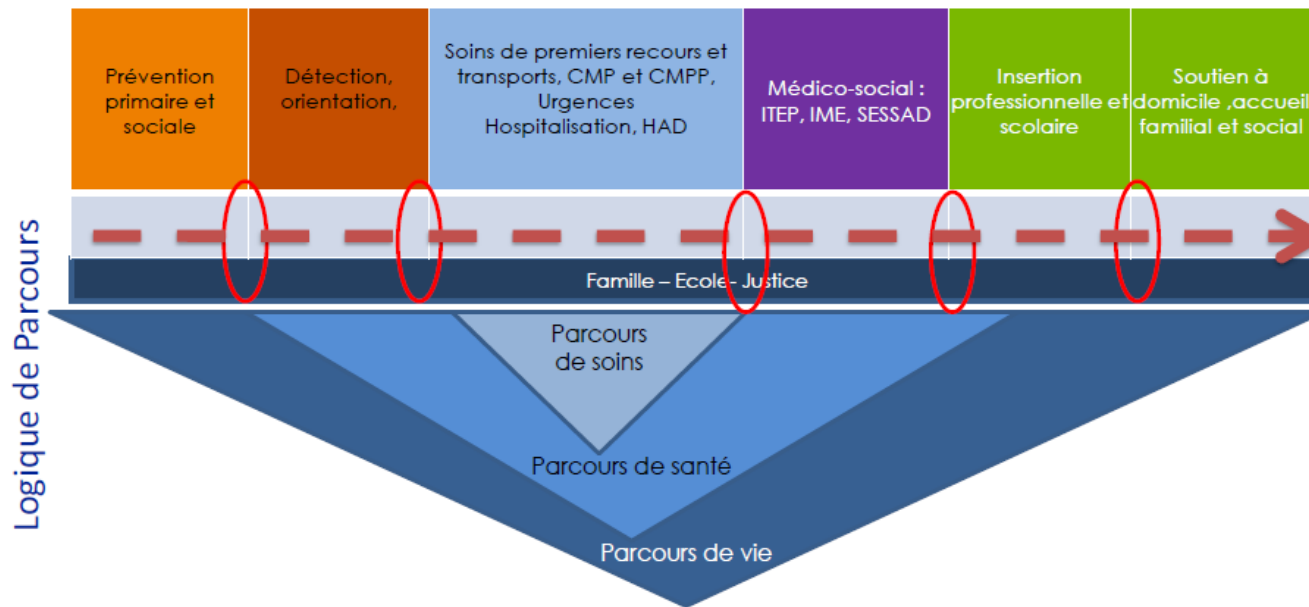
Logique de Parcours

Prévention primaire et sociale

Détection, orientation,

Soins de premiers recours et transports, CMP et CMPP, Urgences Hospitalisation, HAD

Médico-social : ITEP, IME, SESSAD

Insertion professionnelle et scolaire

Soutien à domicile ,accueil familial et social

Famille – Ecole- Justice

Parcours de soins

Parcours de santé

Parcours de vie